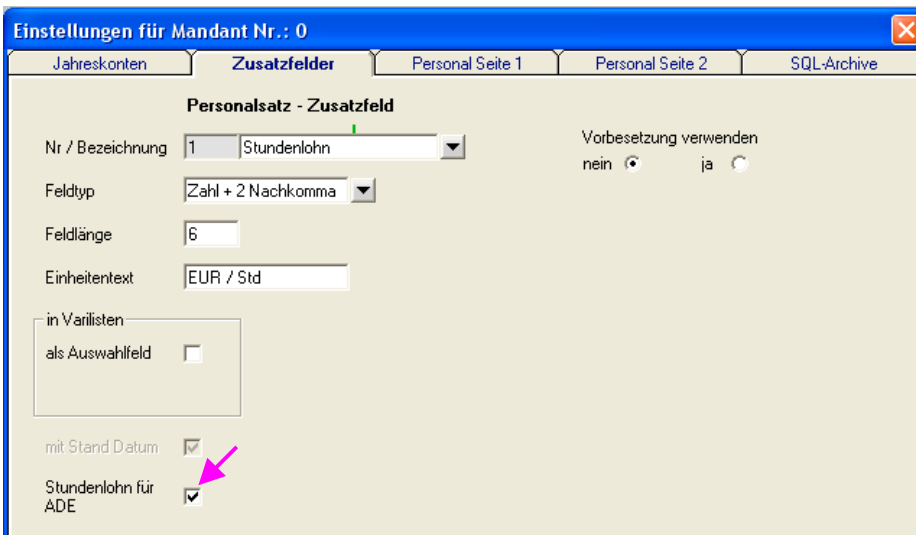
Einstellungen für Mandant Nr.: 0

Jahreskonten
Zusatzfelder
Personal Seite 1
Personal Seite 2
SQL-Archive

Personalsatz - Zusatzfeld

Nr / Bezeichnung 1 Stundenlohn

Vorbesetzung verwenden
nein ja

Feldtyp Zahl + 2 Nachkomma

Feldlänge 6

Einheitentext EUR / Std

in Varilisten
als Auswahlfeld

mit Stand Datum

Stundenlohn für ADE